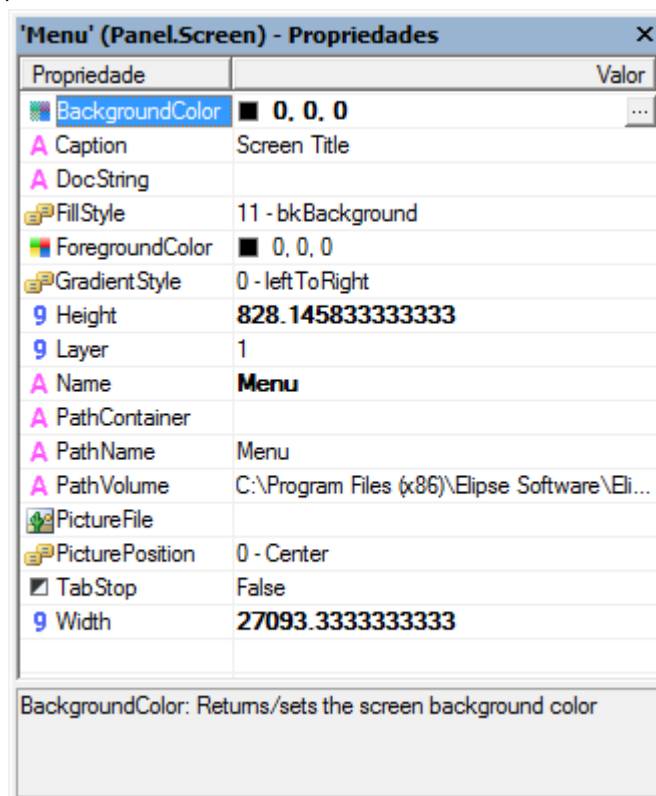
'Menu' (Panel.Screen) - Propriedades ×

| Propriedade | Valor |
|---|---|
| BackgroundColor | ■ 0, 0, 0 ... |
| A Caption | Screen Title |
| A DocString | |
| FillStyle | 11 - bkBackground |
| ForegroundColor | ■ 0, 0, 0 |
| GradientStyle | 0 - leftToRight |
| 9 Height | 828.145833333333 |
| 9 Layer | 1 |
| A Name | Menu |
| A PathContainer | |
| A PathName | Menu |
| A PathVolume | C:\Program Files (x86)\Elipse Software\Eli... |
| PictureFile | |
| PicturePosition | 0 - Center |
| TabStop | False |
| 9 Width | 27093.3333333333 |

BackgroundColor: Returns/sets the screen background color